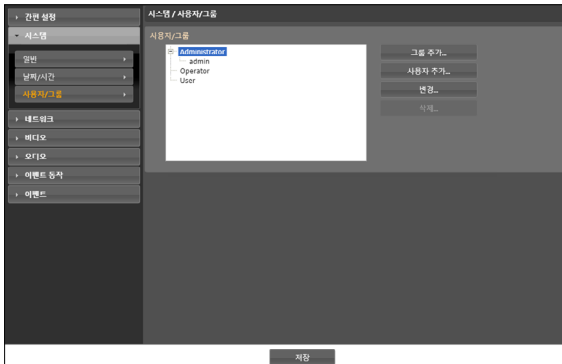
간편 설정
시스템
일반
날짜/시간
사용자/그룹
네트워크
비디오
오디오
이벤트 동작
이벤트

시스템 / 사용자/그룹

사용자/그룹

Administrator
admin
Operator
User

그룹 추가...
사용자 추가...
변경...
삭제...

저장